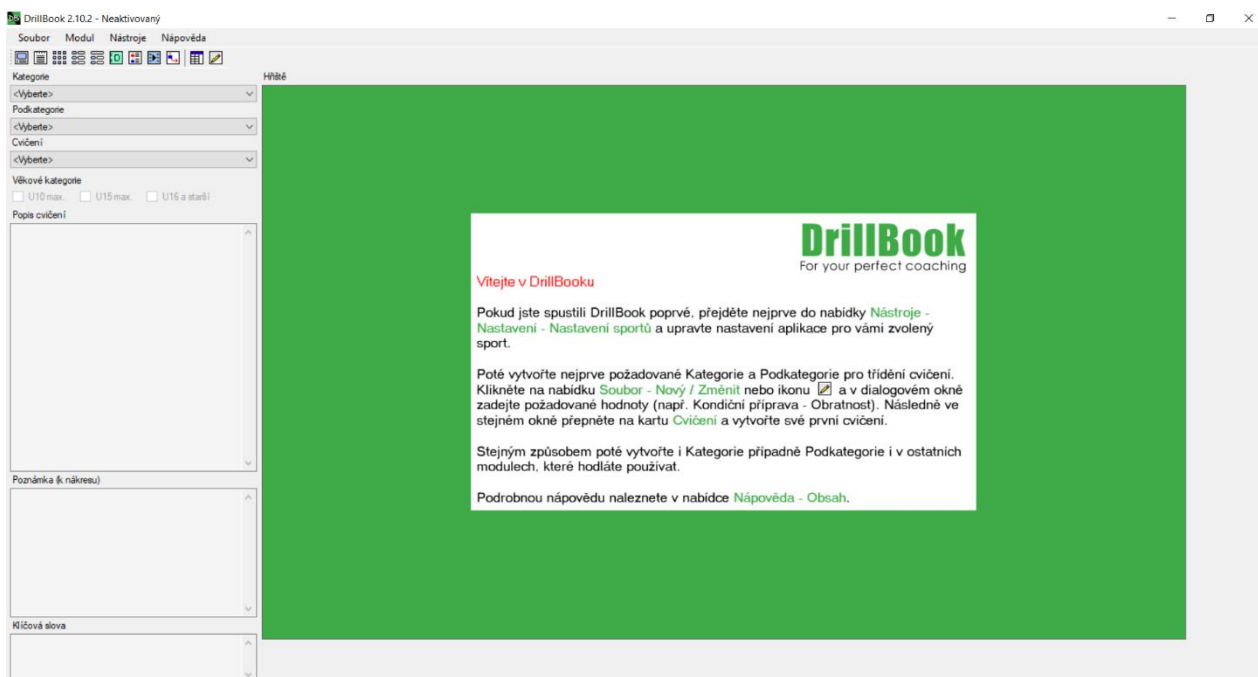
DrillBook 2.10.2 - Neaktivovaný

Soubor Modul Nástroje Nápověda

Kategorie
<Vyberte>
Podkategorie
<Vyberte>
Cvičení
<Vyberte>
Věkové kategorie
U10 max. U15 max. U16 a starší
Popis cvičení

Poznámka (k nákresu)

Klíčová slova

Hřiště

DrillBook
For your perfect coaching

Vítejte v DrillBooku

Pokud jste spustili DrillBook poprvé, přejděte nejprve do nabídky Nástroje - Nastavení - Nastavení sportů a upravte nastavení aplikace pro vámi zvolený sport.

Poté vytvořte nejprve požadované Kategorie a Podkategorie pro třídění cvičení. Klikněte na nabídku Soubor - Nový / Změnit nebo ikonu a v dialogovém okně zadejte požadované hodnoty (např. Kondiční příprava - Obratnost). Následně ve stejném okně přepněte na kartu Cvičení a vytvořte své první cvičení.

Stejným způsobem poté vytvořte i Kategorie případně Podkategorie i v ostatních modulech, které hodláte používat.

Podrobnou nápovědu naleznete v nabídce Nápověda - Obsah.